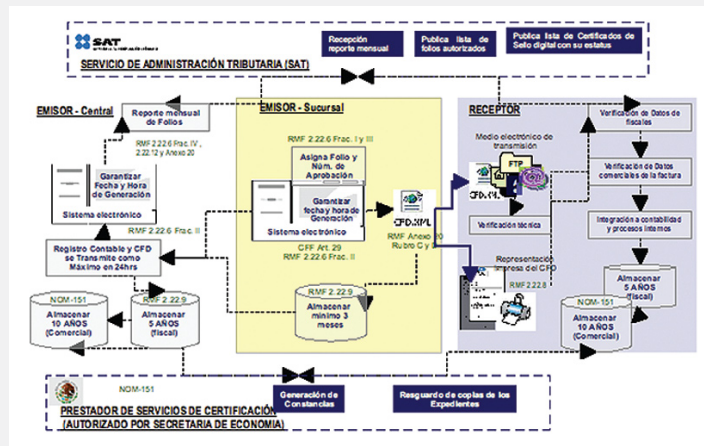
SAT

Recepción reporte mensual

Publica lista de folios autorizados

Publica lista de Certificados de Sello digital con su estatus

SERVICIO DE ADMINISTRACIÓN TRIBUTARIA (SAT)

EMISOR - Central

Reporte mensual de Folios

RMF 2.22.6 Frac. IV, 2.22.12 y Anexo 20

Garantizar Fecha y Hora de Generación

Sistema electrónico

RMF 2.22.6 Frac. III

Registro Contable y CFD se Transmite como Máximo en 24hrs

NOM-151

Almacenar 10 AÑOS (Comercial)

RMF 2.22.9

Almacenar 5 AÑOS (fiscal)

EMISOR - Sucursal

RMF 2.22.6 Frac. I y III

Asigna Folio y Núm. de Aprobación

Garantizar fecha y hora de Generación

Sistema electrónico

CFF Art. 29
RMF 2.22.6 Frac. II

CFD.XML

RMF Anexo 20 Rubro C y D

RMF 2.22.9

Almacenar mínimo 3 meses

RECEPTOR

Medio electrónico de transmisión

FTP

CFD.XML

Verificación técnica

Representación impresa del CFD

RMF 2.22.8

Verificación de Datos de fiscales

Verificación de Datos comerciales de la factura

Integración a contabilidad y procesos internos

Almacenar 5 AÑOS (fiscal)

NOM-151

Almacenar 10 AÑOS (Comercial)

NOM-151

PRESTADOR DE SERVICIOS DE CERTIFICACIÓN (AUTORIZADO POR SECRETARIA DE ECONOMIA)

Generación de Constancias

Resguardo de copias de los Expedientes